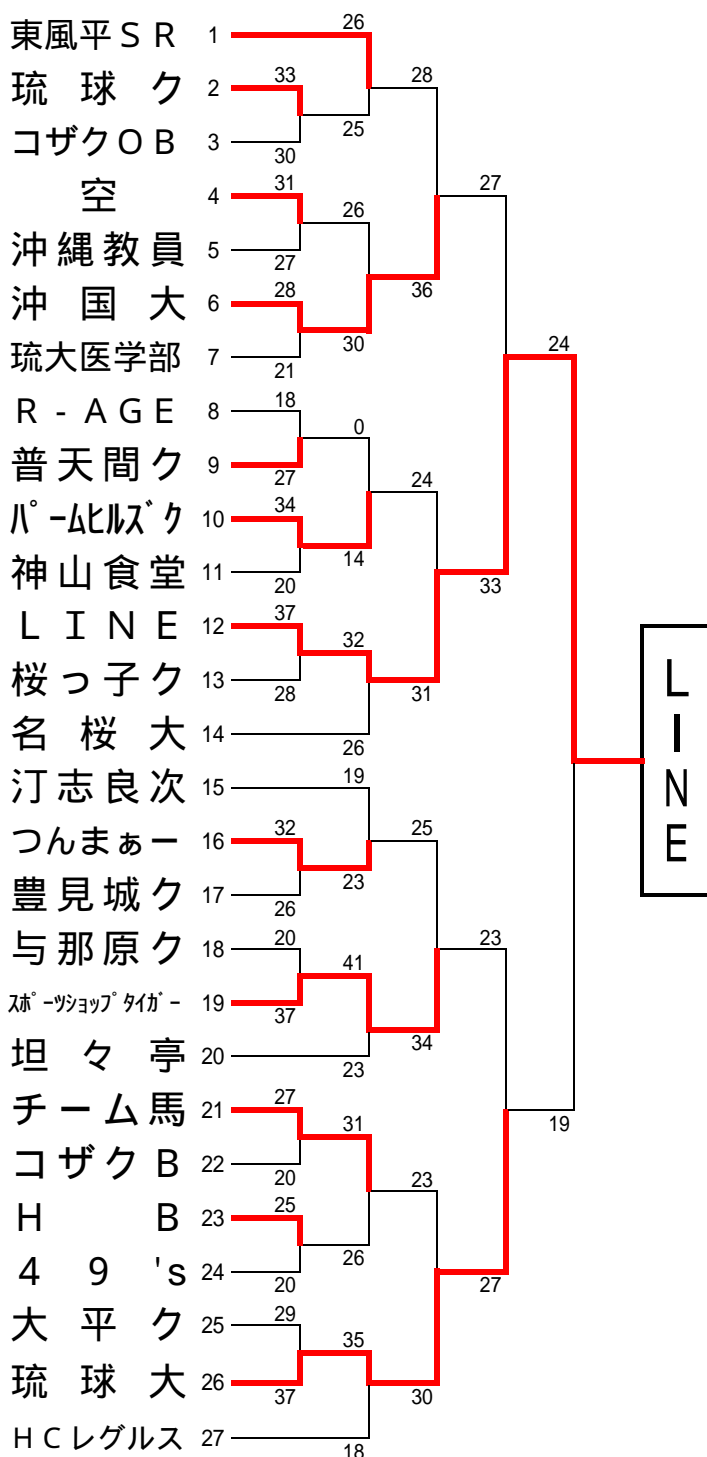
東風平ＳＲ 1
琉　球　ク 2
コザクＯＢ 3
空 4
沖縄教員 5
沖　国　大 6
琉大医学部 7
Ｒ－ＡＧＥ 8
普天間ク 9
ﾊﾟｰﾑﾋﾙｽﾞｸ 10
神山食堂 11
ＬＩＮＥ 12
桜っ子ク 13
名　桜　大 14
汀志良次 15
つんまぁー 16
豊見城ク 17
与那原ク 18
ｽﾎﾟｰﾂｼｮｯﾌﾟﾀｲｶﾞｰ 19
坦　々　亭 20
チーム馬 21
コザクＢ 22
Ｈ　Ｂ 23
４　９　'ｓ 24
大　平　ク 25
琉　球　大 26
ＨＣレグルス 27

26
33
25
30
28
31
26
27
28
36
30
21
27
18
0
27
24
34
14
20
33
24
37
32
28
31
26
19
25
32
23
26
20
23
41
37
34
23
27
31
20
19
25
23
26
20
27
29
35
37
30
18

ＬＩＮＥ